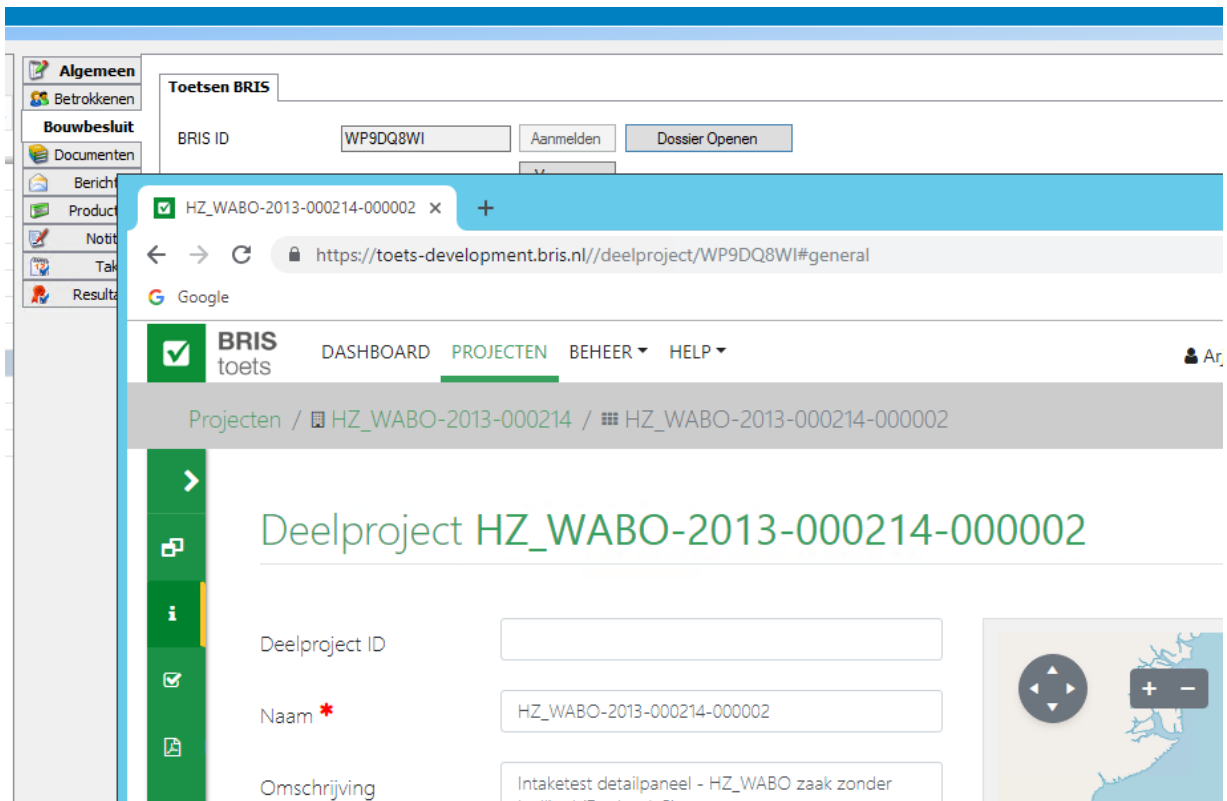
Algemeen
Betrokkenen
Bouwbesluit
Documenten
Bericht
Product
Notit
Tak
Resulta

Toetsen BRIS

BRIS ID WP9DQ8WI Aanmelden Dossier Openen

HZ_WABO-2013-000214-000002 ×
+

https://toets-development.bris.nl//deelproject/WP9DQ8WI#general

Google

BRIS toets DASHBOARD PROJECTEN BEHEER HELP Ar

Projecten / HZ_WABO-2013-000214 / HZ_WABO-2013-000214-000002

Deelproject HZ_WABO-2013-000214-000002

Deelproject ID

Naam * HZ_WABO-2013-000214-000002

Omschrijving Intaketest detailpaneel - HZ_WABO zaak zonder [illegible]

+ −